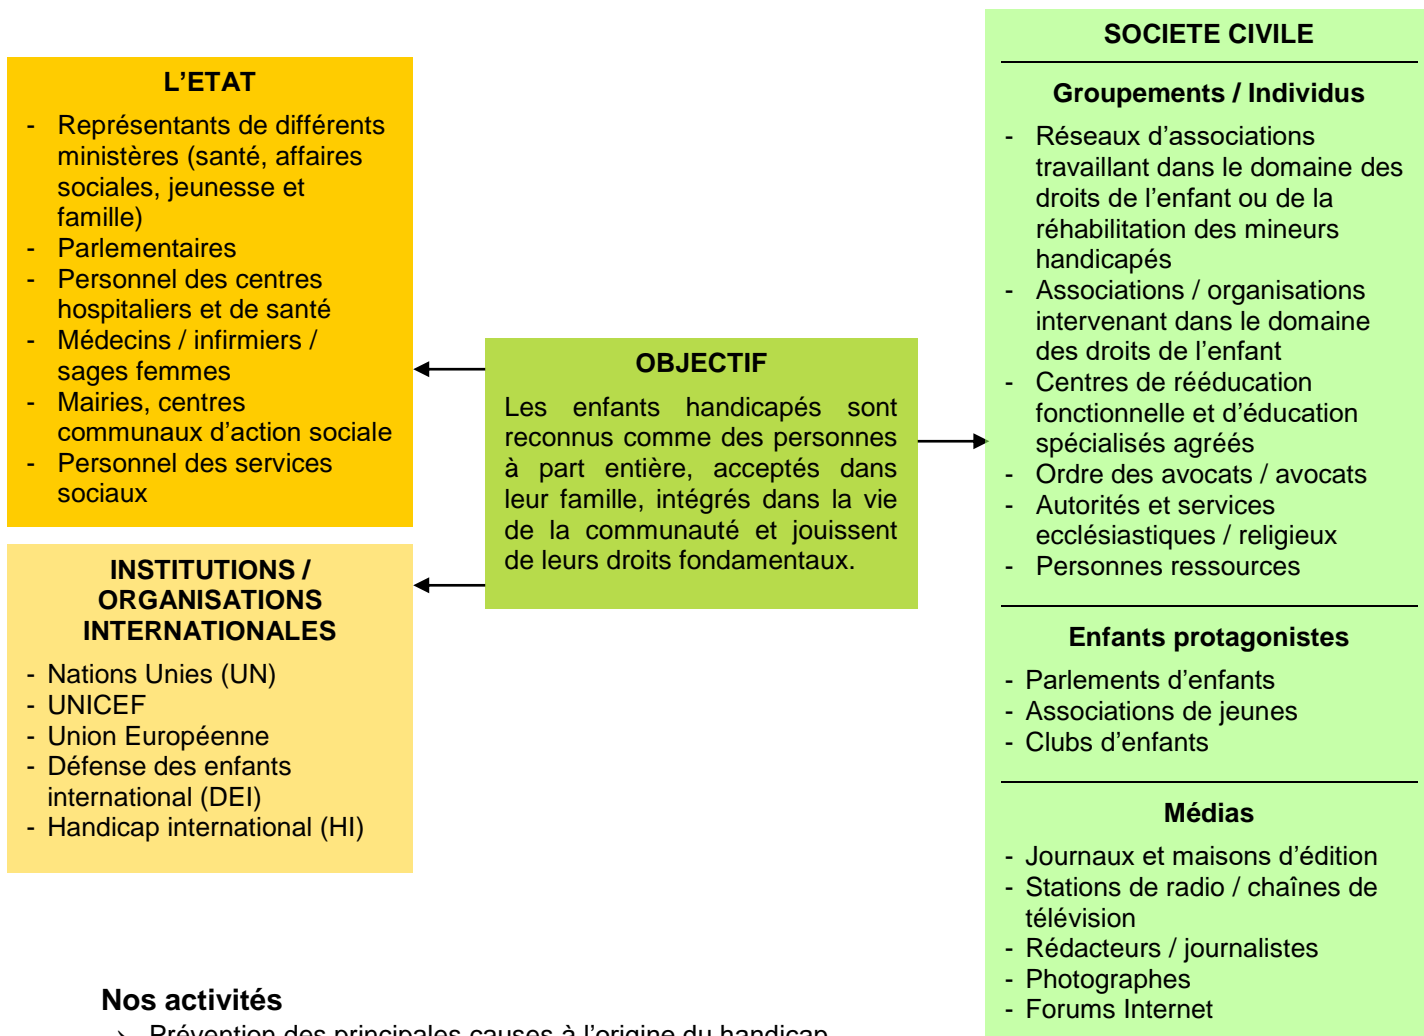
L’ETAT

- Représentants de différents ministères (santé, affaires sociales, jeunesse et famille)
- Parlementaires
- Personnel des centres hospitaliers et de santé
- Médecins / infirmiers / sages femmes
- Mairies, centres communaux d’action sociale
- Personnel des services sociaux

INSTITUTIONS / ORGANISATIONS INTERNATIONALES

- Nations Unies (UN)
- UNICEF
- Union Européenne
- Défense des enfants international (DEI)
- Handicap international (HI)

OBJECTIF

Les enfants handicapés sont reconnus comme des personnes à part entière, acceptés dans leur famille, intégrés dans la vie de la communauté et jouissent de leurs droits fondamentaux.

SOCIETE CIVILE

Groupements / Individus

- Réseaux d’associations travaillant dans le domaine des droits de l’enfant ou de la réhabilitation des mineurs handicapés
- Associations / organisations intervenant dans le domaine des droits de l’enfant
- Centres de rééducation fonctionnelle et d’éducation spécialisés agréés
- Ordre des avocats / avocats
- Autorités et services ecclésiastiques / religieux
- Personnes ressources

Enfants protagonistes

- Parlements d’enfants
- Associations de jeunes
- Clubs d’enfants

Médias

- Journaux et maisons d’édition
- Stations de radio / chaînes de télévision
- Rédacteurs / journalistes
- Photographes
- Forums Internet

Nos activités

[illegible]